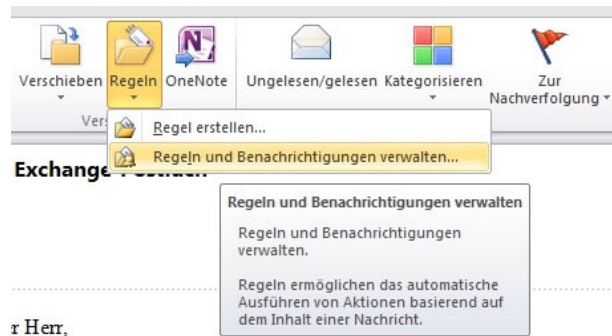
Verschieben Regeln OneNote Ungelesen/gelesen Kategorisieren Zur Nachverfolgung

Vers

Regel erstellen...

Regeln und Benachrichtigungen verwalten...

Exchange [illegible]

Regeln und Benachrichtigungen verwalten

Regeln und Benachrichtigungen verwalten.

Regeln ermöglichen das automatische Ausführen von Aktionen basierend auf dem Inhalt einer Nachricht.

r Herr,